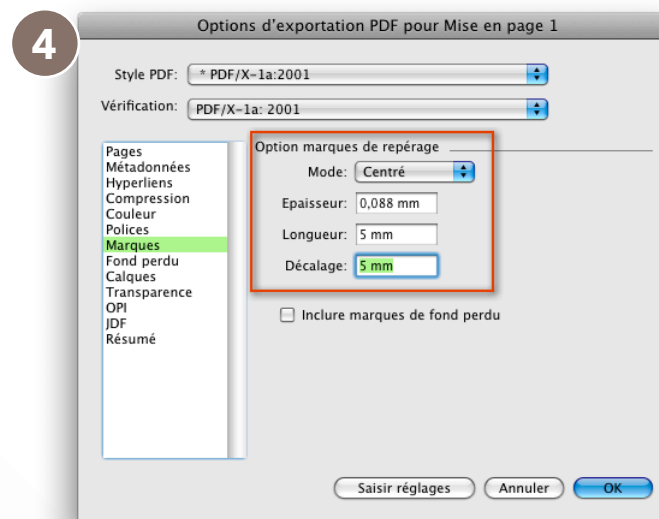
4

Options d'exportation PDF pour Mise en page 1

Style PDF: * PDF/X-1a:2001

Vérification: PDF/X-1a: 2001

Pages
Métadonnées
Hyperliens
Compression
Couleur
Polices
Marques
Fond perdu
Calques
Transparence
OPI
JDF
Résumé

Option marques de repérage

Mode: Centré

Epaisseur: 0,088 mm

Longueur: 5 mm

Décalage: 5 mm

Inclure marques de fond perdu

Saisir réglages
Annuler
OK